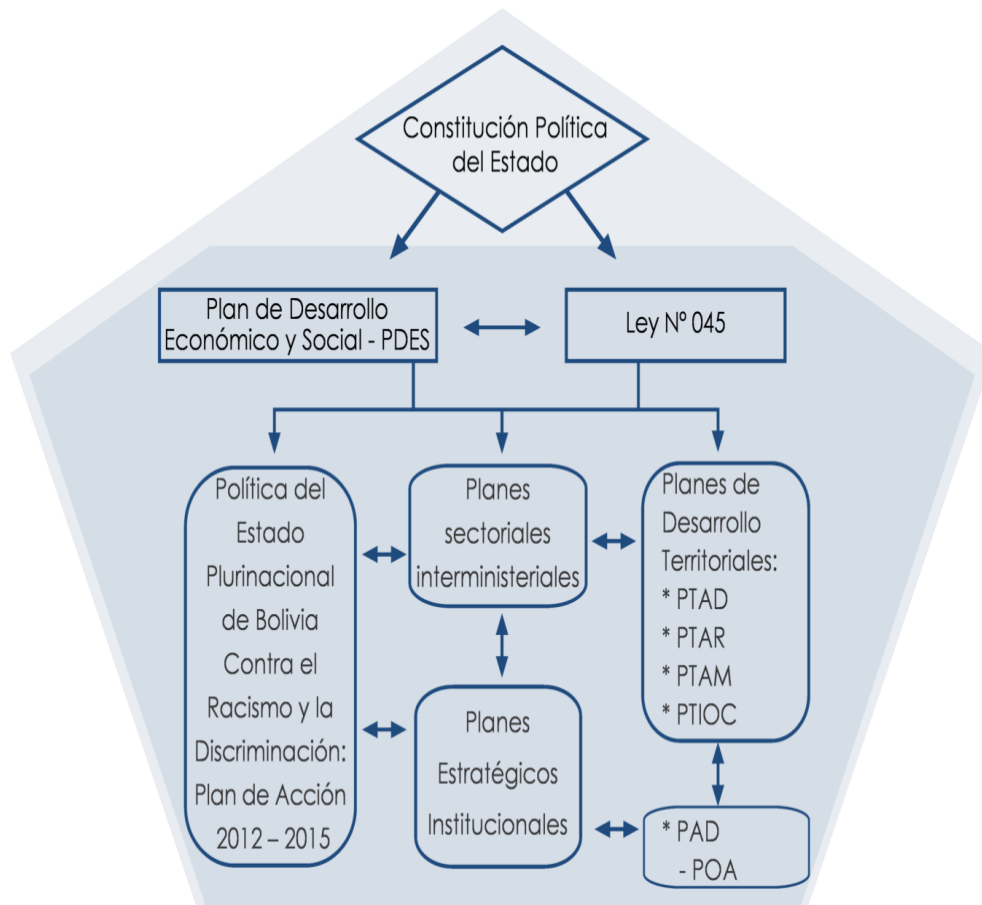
Constitución Política del Estado

Plan de Desarrollo Económico y Social - PDES

Ley Nº 045

Política del Estado Plurinacional de Bolivia Contra el Racismo y la Discriminación: Plan de Acción 2012 – 2015

Planes sectoriales interministeriales

Planes de Desarrollo Territoriales:
* PTAD
* PTAR
* PTAM
* PTIOC

Planes Estratégicos Institucionales

* PAD
- POA